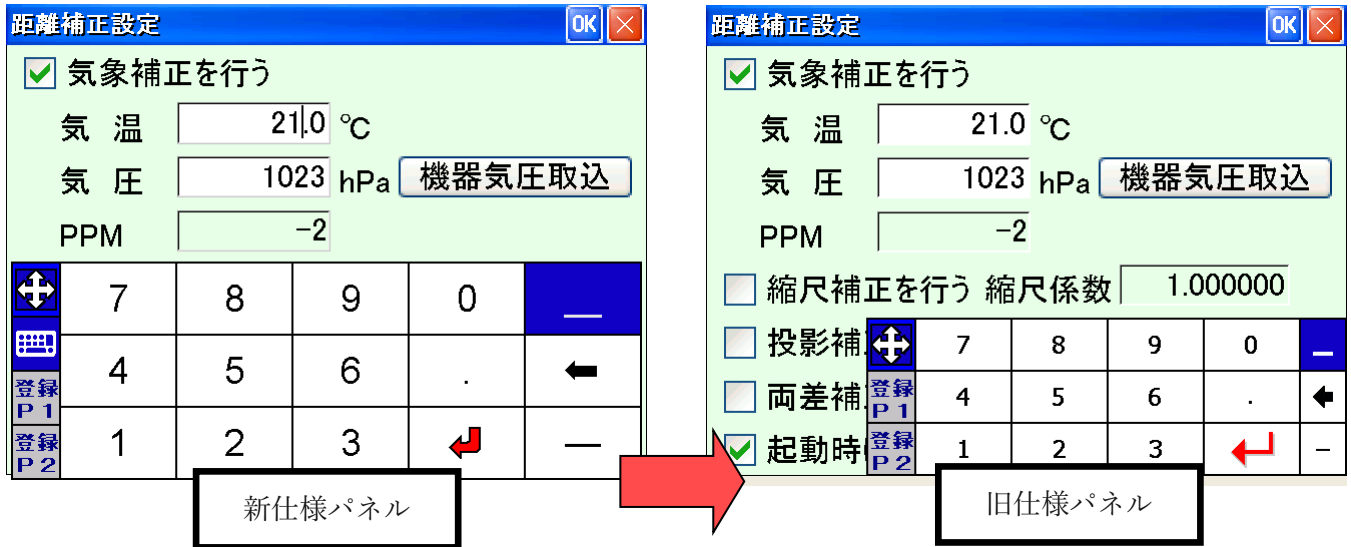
距離補正設定

OK

気象補正を行う

気 温 21.0 ℃

気 圧 1023 hPa 機器気圧取込

PPM −2

| | | | | |
|---|---|---|---|---|
| 7 | 8 | 9 | 0 | _ |
| 4 | 5 | 6 | . | ← |
| 登録P1 | | | | |
| 登録P2 1 | 2 | 3 | ↵ | — |

新仕様パネル

距離補正設定

OK

気象補正を行う

気 温 21.0 ℃

気 圧 1023 hPa 機器気圧取込

PPM −2

縮尺補正を行う 縮尺係数 1.000000

投影補

両差補

起動時

| | | | | |
|---|---|---|---|---|
| 7 | 8 | 9 | 0 | _ |
| 登録P1 4 | 5 | 6 | . | ← |
| 登録P2 1 | 2 | 3 | ↵ | − |

旧仕様パネル